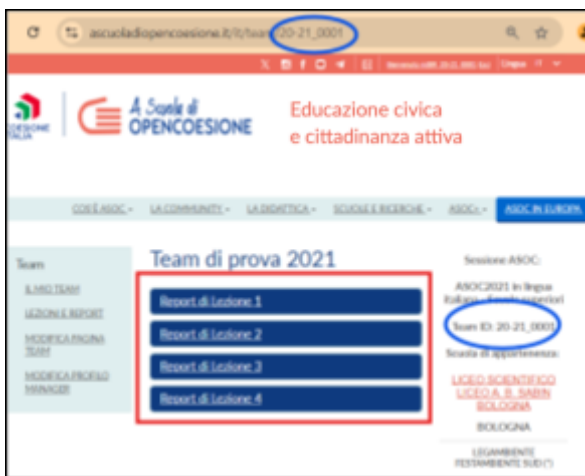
ascuoladiopencoesione.it/it/team/20-21_0001

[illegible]

Lingua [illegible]

A Scuola di OPENCOESIONE

Educazione civica e cittadinanza attiva

COS'È ASOC · LA COMMUNITY · LA DIDATTICA · SCUOLE E RICERCHE · ASOC+ · ASOC IN EUROPA

Team

IL MIO TEAM

LEZIONI E REPORT

MODIFICA PAGINA TEAM

MODIFICA PROFILO MANAGER

Team di prova 2021

Report di Lezione 1

Report di Lezione 2

Report di Lezione 3

Report di Lezione 4

Sessione ASOC:

ASOC2021 in lingua italiana - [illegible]

Team ID: 20-21_0001

Scuola di appartenenza:

LICEO SCIENTIFICO LICEO A. B. SABIN BOLOGNA

BOLOGNA

LEGAMBIENTE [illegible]